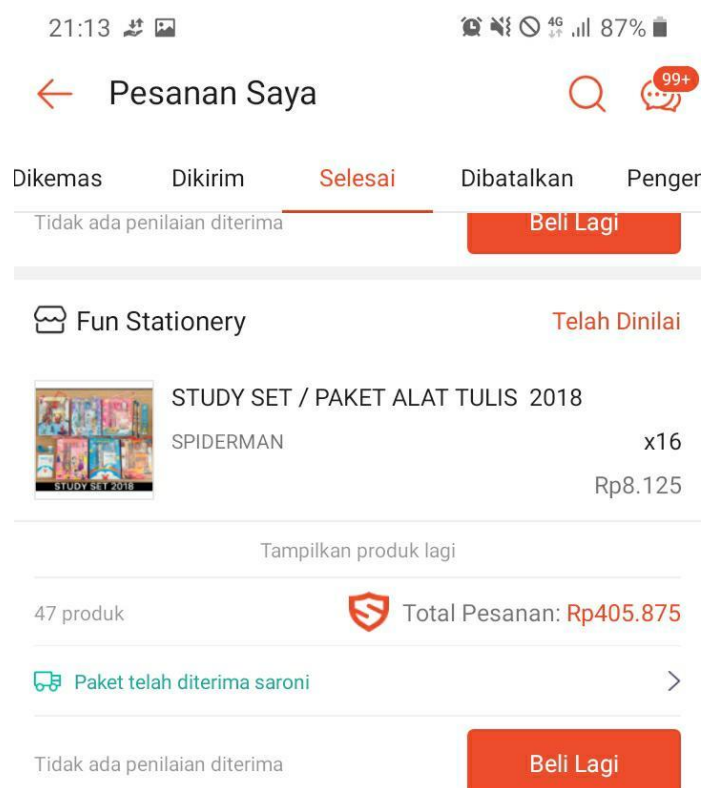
21:13

4G 87%

Pesanan Saya

99+

Dikemas Dikirim Selesai Dibatalkan Penger

Tidak ada penilaian diterima

Beli Lagi

Fun Stationery

Telah Dinilai

STUDY SET 2018

STUDY SET / PAKET ALAT TULIS 2018

SPIDERMAN

x16

Rp8.125

Tampilkan produk lagi

47 produk

Total Pesanan: Rp405.875

Paket telah diterima saroni

Tidak ada penilaian diterima

Beli Lagi